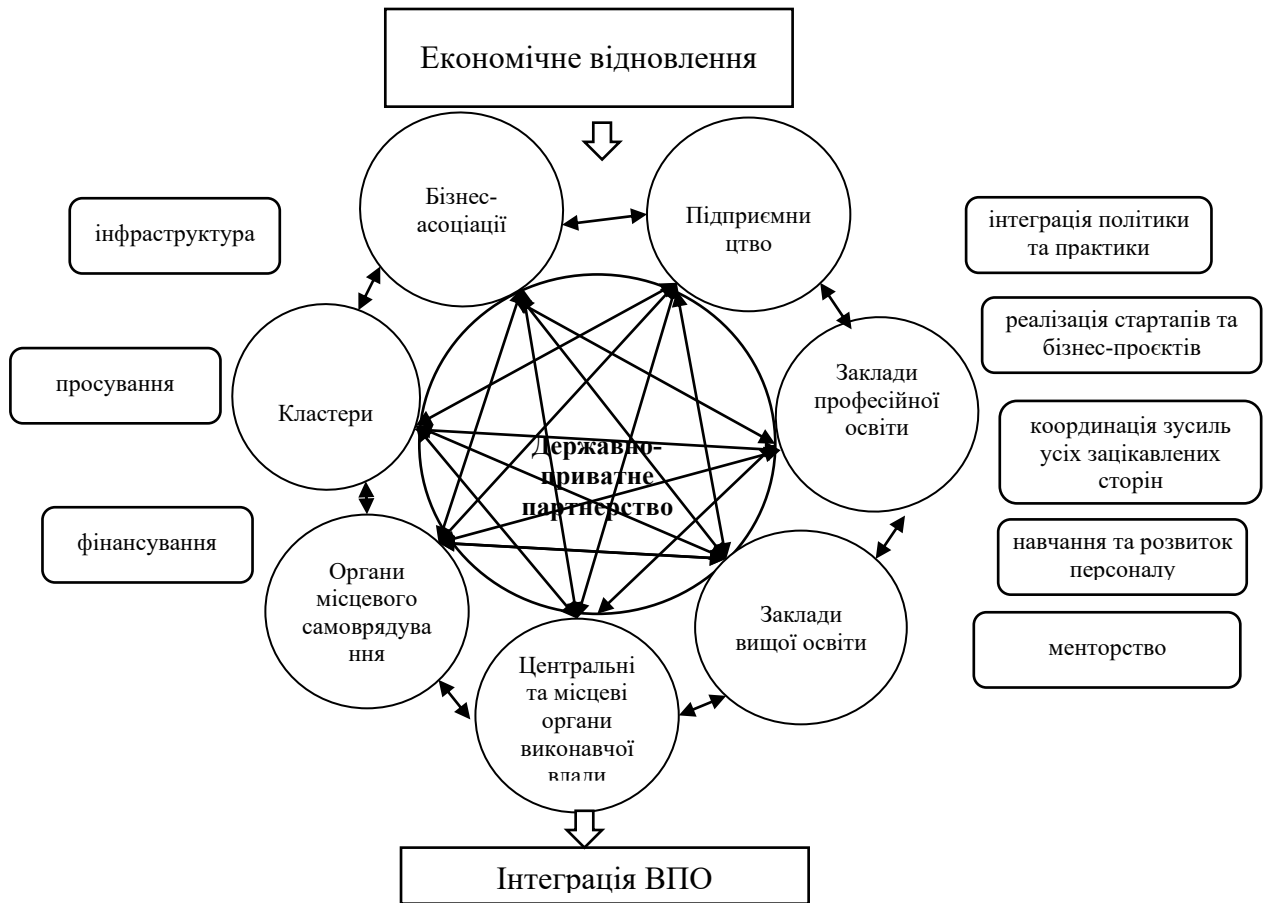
Економічне відновлення

Бізнес-асоціації

Підприємництво

інфраструктура

інтеграція політики та практики

реалізація стартапів та бізнес-проєктів

просування

Кластери

Заклади професійної освіти

Державно-приватне партнерство

координація зусиль усіх зацікавлених сторін

фінансування

Органи місцевого самоврядування

навчання та розвиток персоналу

Заклади вищої освіти

менторство

Центральні та місцеві органи виконавчої влади

Інтеграція ВПО